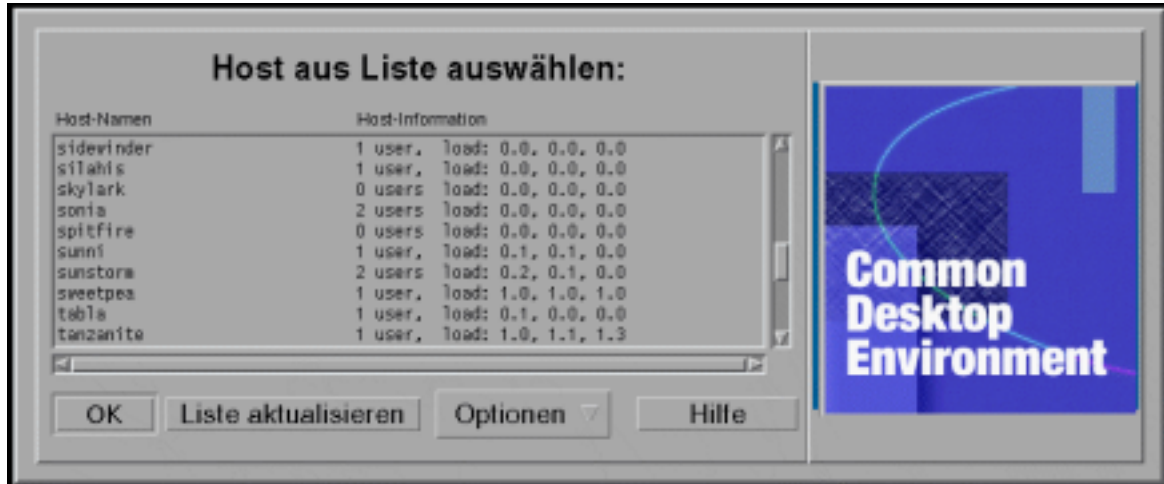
Host aus Liste auswählen:

| Host-Namen | Host-Information |
|---|---|
| sidewinder | 1 user, load: 0.0, 0.0, 0.0 |
| silahis | 1 user, load: 0.0, 0.0, 0.0 |
| skylark | 0 users load: 0.0, 0.0, 0.0 |
| sonia | 2 users load: 0.0, 0.0, 0.0 |
| spitfire | 0 users load: 0.0, 0.0, 0.0 |
| sunni | 1 user, load: 0.1, 0.1, 0.0 |
| sunstorm | 2 users load: 0.2, 0.1, 0.0 |
| sweetpea | 1 user, load: 1.0, 1.0, 1.0 |
| tabla | 1 user, load: 0.1, 0.0, 0.0 |
| tanzanite | 1 user, load: 1.0, 1.1, 1.3 |

OK Liste aktualisieren Optionen Hilfe

Common Desktop Environment